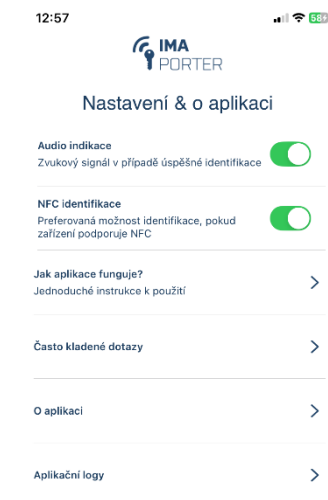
12:57

58

IMA
PORTER

Nastavení & o aplikaci

Audio indikace
Zvukový signál v případě úspěšné identifikace

NFC identifikace
Preferovaná možnost identifikace, pokud zařízení podporuje NFC

Jak aplikace funguje?
Jednoduché instrukce k použití

Často kladené dotazy

O aplikaci

Aplikační logy